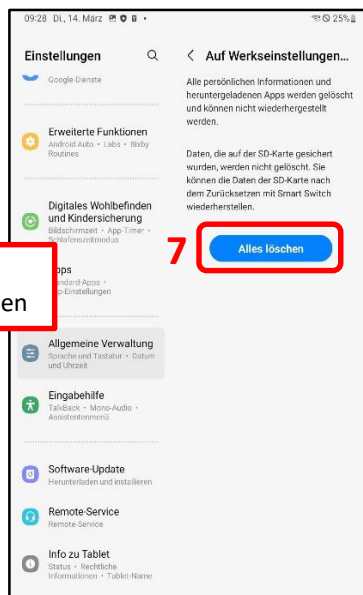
09:28 Di., 14. März

25%

Einstellungen

Google-Dienste

Erweiterte Funktionen
Android Auto • Labs • Bixby Routines

Digitales Wohlbefinden und Kindersicherung
Bildschirmzeit • App-Timer • Schlafenszeitmodus

en

pps
tandard-Apps •
p-Einstellungen

Allgemeine Verwaltung
Sprache und Tastatur • Datum und Uhrzeit

Eingabehilfe
TalkBack • Mono-Audio • Assistentenmenü

Software-Update
Herunterladen und installieren

Remote-Service
Remote-Service

Info zu Tablet
Status • Rechtliche Informationen • Tablet-Name

< Auf Werkseinstellungen...

Alle persönlichen Informationen und heruntergeladenen Apps werden gelöscht und können nicht wiederhergestellt werden.

Daten, die auf der SD-Karte gesichert wurden, werden nicht gelöscht. Sie können die Daten der SD-Karte nach dem Zurücksetzen mit Smart Switch wiederherstellen.

7

Alles löschen